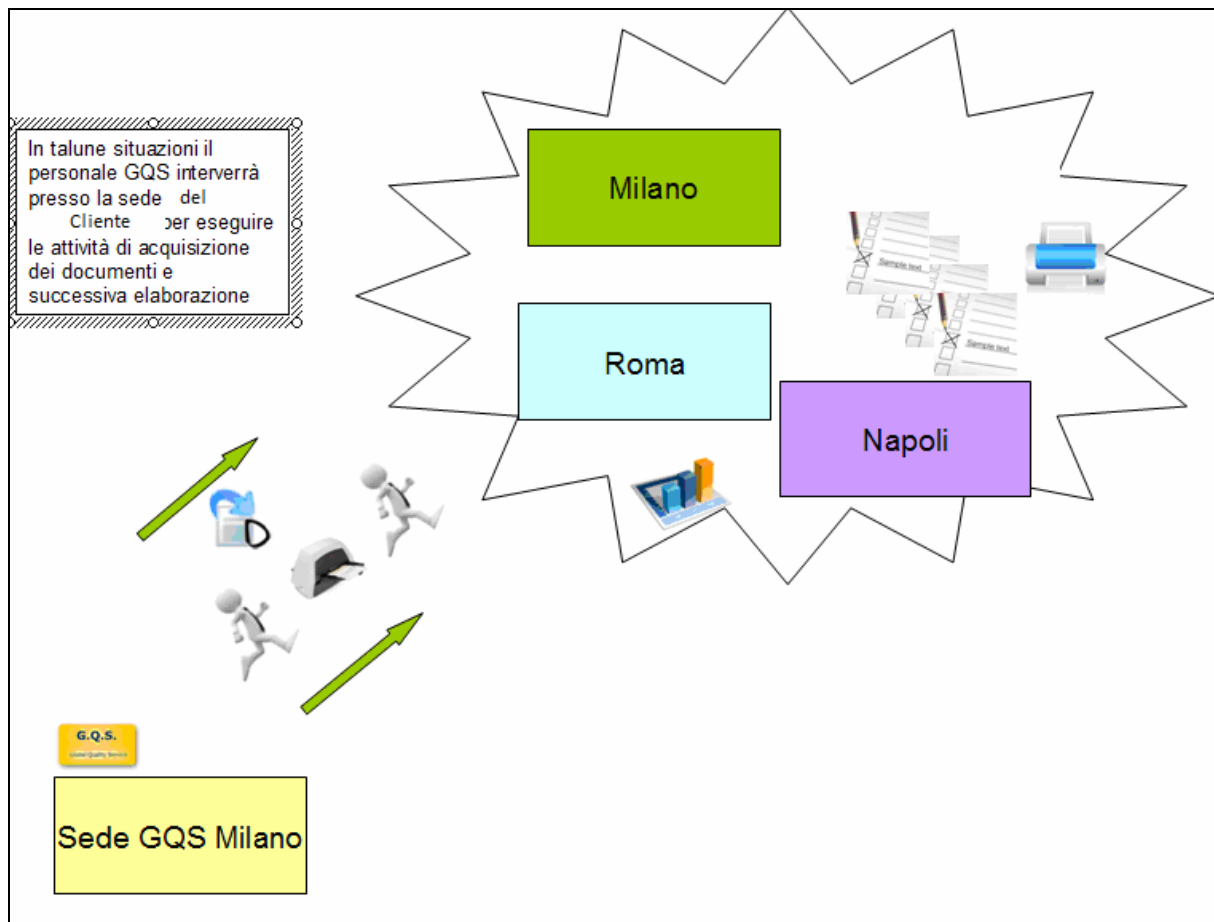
In talune situazioni il personale GQS interverrà presso la sede del Cliente per eseguire le attività di acquisizione dei documenti e successiva elaborazione

Milano

Roma

Napoli

Sample text

Sample text

G.Q.S.

Global Quality Service

Sede GQS Milano